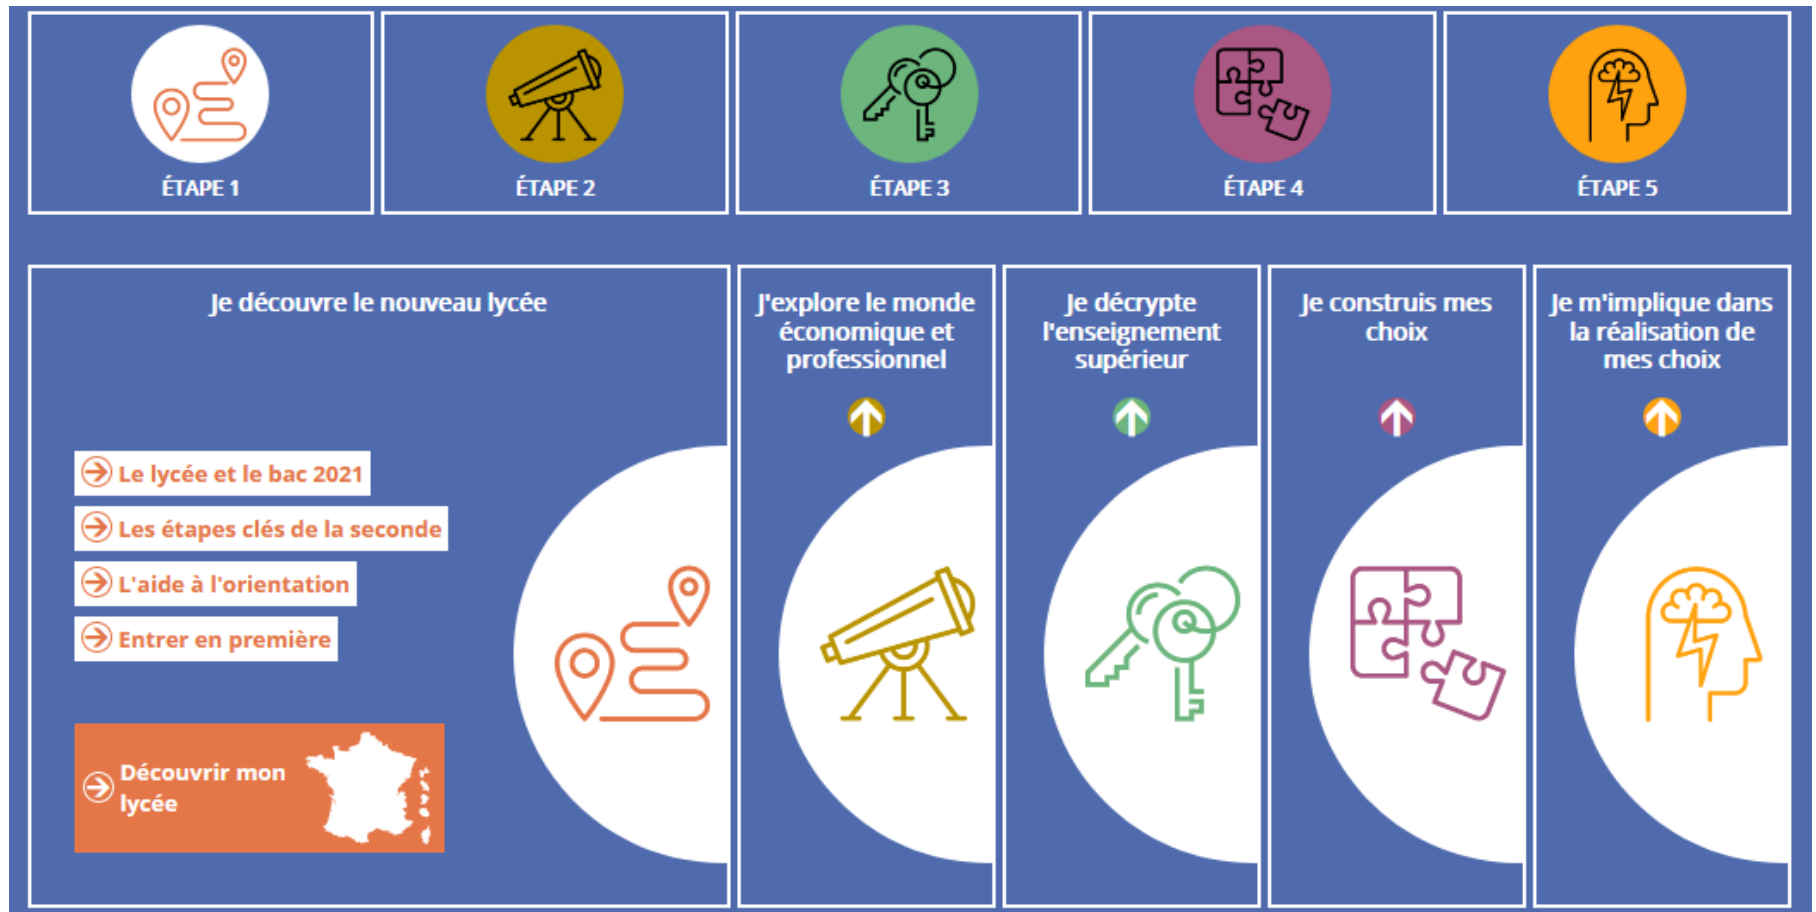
ÉTAPE 1

ÉTAPE 2

ÉTAPE 3

ÉTAPE 4

ÉTAPE 5

Je découvre le nouveau lycée

Le lycée et le bac 2021

Les étapes clés de la seconde

L'aide à l'orientation

Entrer en première

Découvrir mon lycée

J'explore le monde économique et professionnel

Je décrypte l'enseignement supérieur

Je construis mes choix

Je m'implique dans la réalisation de mes choix